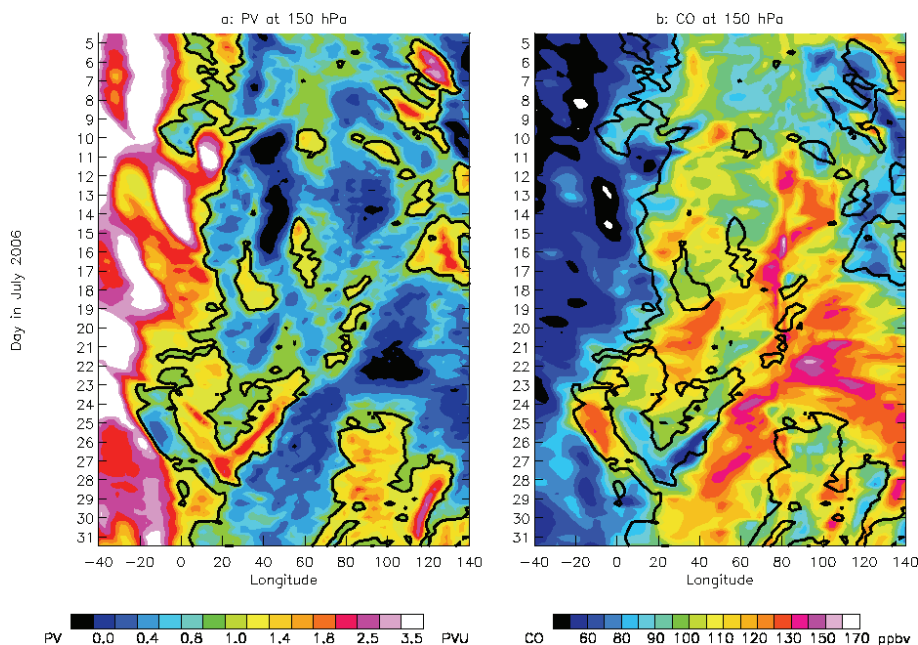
a: PV at 150 hPa

b: CO at 150 hPa

Day in July 2006

5
6
7
8
9
10
11
12
13
14
15
16
17
18
19
20
21
22
23
24
25
26
27
28
29
30
31

−40 −20 0 20 40 60 80 100 120 140
Longitude

5
6
7
8
9
10
11
12
13
14
15
16
17
18
19
20
21
22
23
24
25
26
27
28
29
30
31

−40 −20 0 20 40 60 80 100 120 140
Longitude

PV 0.0 0.4 0.8 1.0 1.4 1.8 2.5 3.5 PVU

CO 60 80 90 100 110 120 130 150 170 ppbv